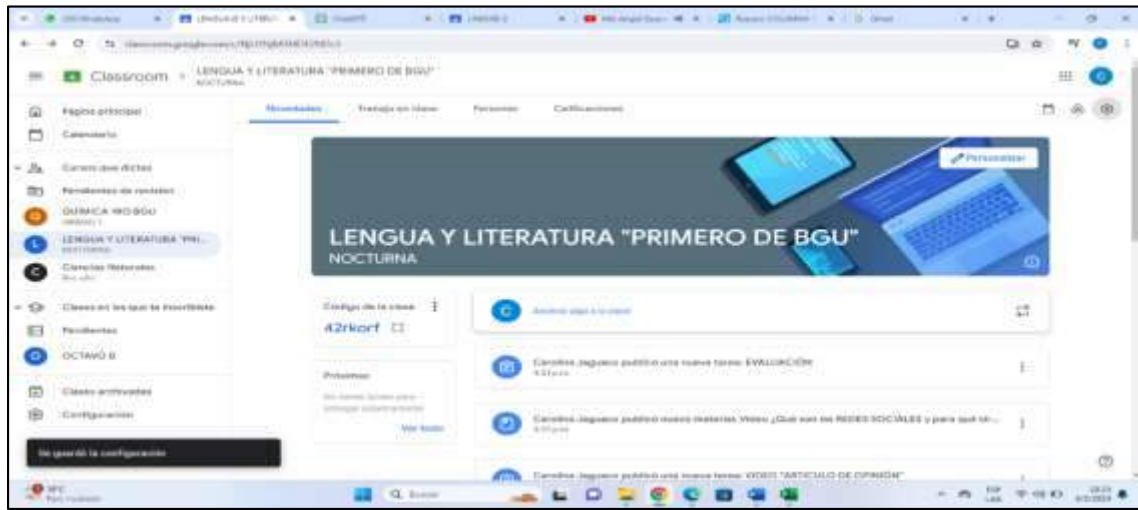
Classroom > LENGUA Y LITERATURA "PRIMERO DE BGU" NOCTURNA

Página principal
Calendario
Cursos que dictas
Pendientes de revisión
QUIMICA 1RO BGU
LENGUA Y LITERATURA "PRI...
Ciencias Naturales
Clases en las que te inscribiste
Pendientes
OCTAVO B
Clases archivadas
Configuración

Novedades
Trabajo en clase
Personas
Calificaciones

Personalizar

LENGUA Y LITERATURA "PRIMERO DE BGU"
NOCTURNA

Código de la clase
42rkorf

Próximas
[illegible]
Ver todo

Anuncia algo a tu clase

Carolina Jaguaco publicó una nueva tarea: EVALUACIÓN
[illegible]

Carolina Jaguaco publicó nuevo material: Video ¿Qué son las REDES SOCIALES y para qué sir...
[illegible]

Carolina Jaguaco publicó una nueva tarea: VIDEO "ARTICULO DE OPINION"

Se guardó la configuración

Buscar